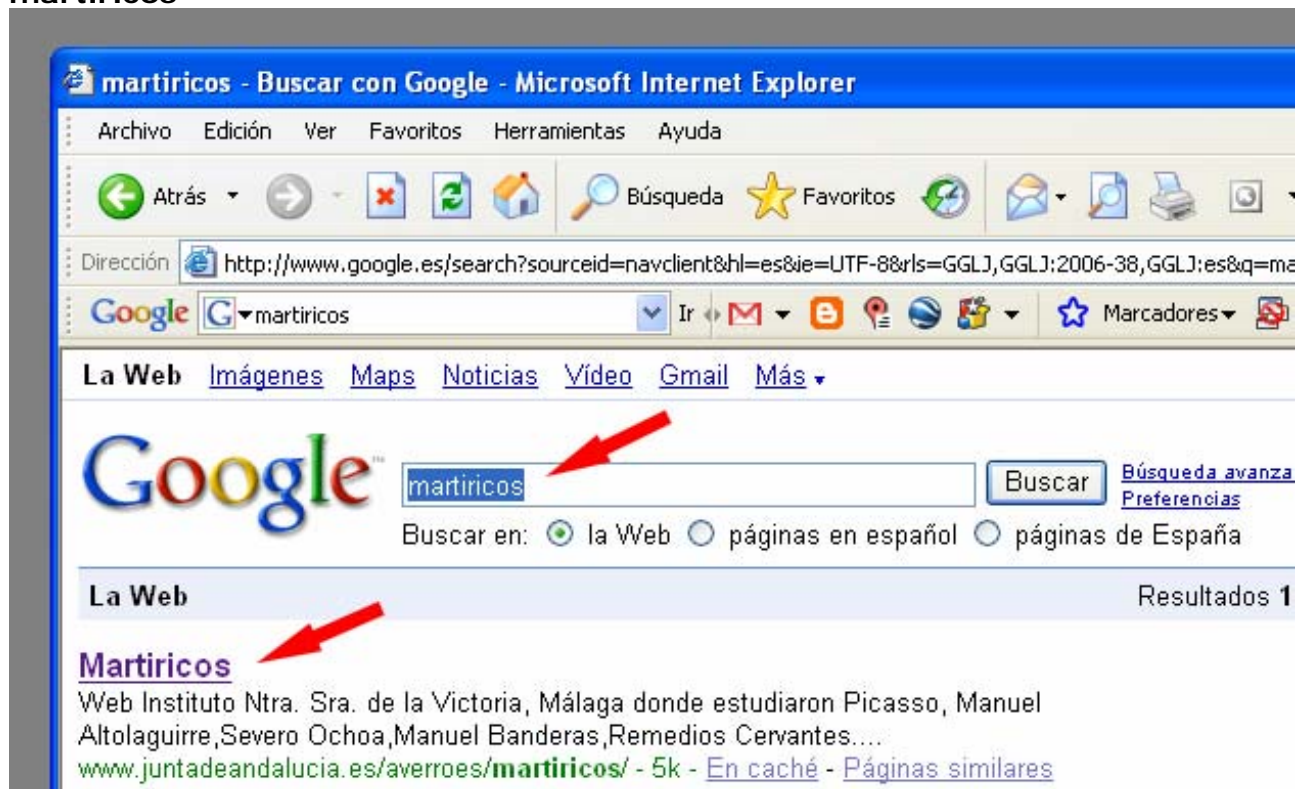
martiricos - Buscar con Google - Microsoft Internet Explorer

Archivo Edición Ver Favoritos Herramientas Ayuda

Atrás Búsqueda Favoritos

Dirección http://www.google.es/search?sourceid=navclient&hl=es&ie=UTF-8&rls=GGLJ,GGLJ:2006-38,GGLJ:es&q=ma

Google martiricos Ir Marcadores

La Web Imágenes Maps Noticias Vídeo Gmail Más

Google

martiricos Buscar Búsqueda avanza Preferencias

Buscar en: la Web páginas en español páginas de España

La Web Resultados 1

Martiricos
Web Instituto Ntra. Sra. de la Victoria, Málaga donde estudiaron Picasso, Manuel Altolaguirre,Severo Ochoa,Manuel Banderas,Remedios Cervantes....
www.juntadeandalucia.es/averroes/martiricos/ - 5k - En caché - Páginas similares